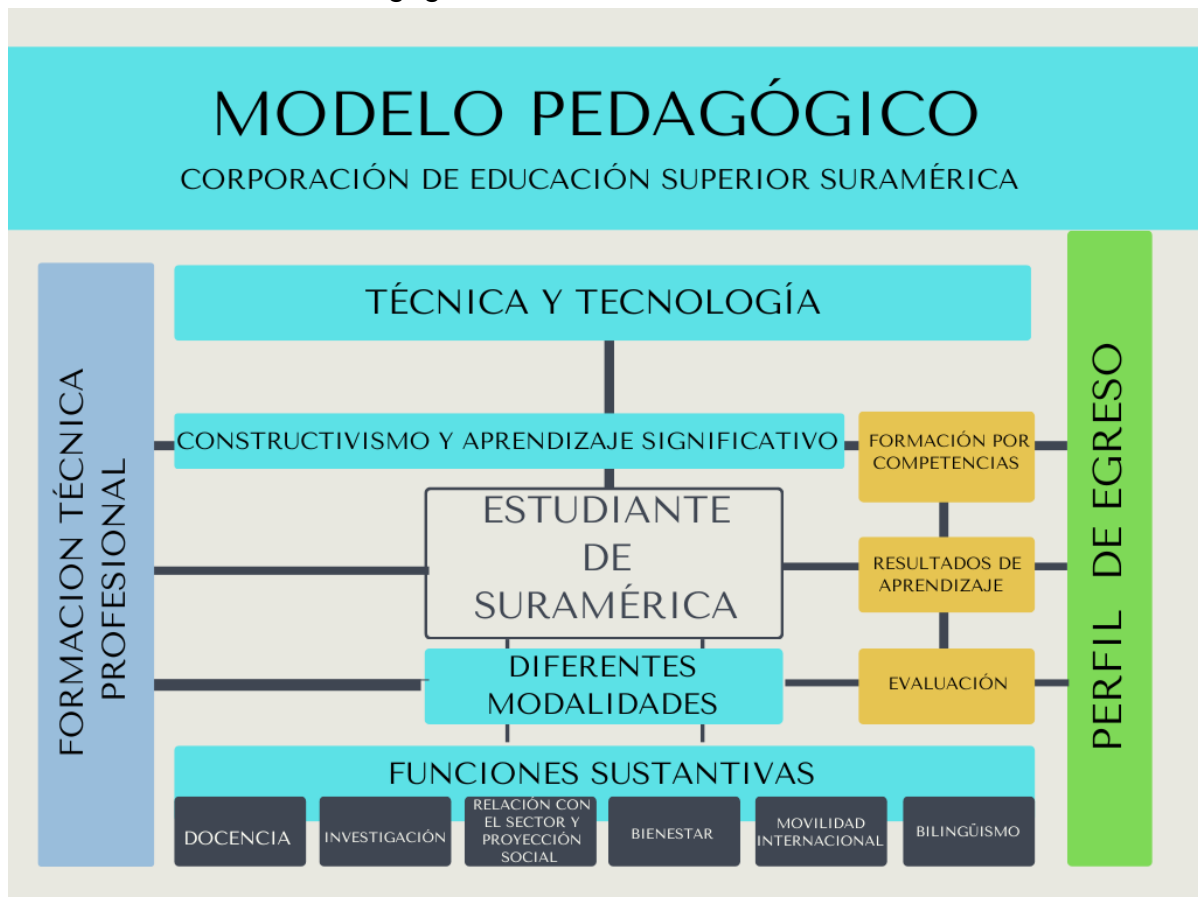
MODELO PEDAGÓGICO
CORPORACIÓN DE EDUCACIÓN SUPERIOR SURAMÉRICA

FORMACION TÉCNICA PROFESIONAL

TÉCNICA Y TECNOLOGÍA

CONSTRUCTIVISMO Y APRENDIZAJE SIGNIFICATIVO

FORMACIÓN POR COMPETENCIAS

ESTUDIANTE DE SURAMÉRICA

RESULTADOS DE APRENDIZAJE

DIFERENTES MODALIDADES

EVALUACIÓN

FUNCIONES SUSTANTIVAS

DOCENCIA

INVESTIGACIÓN

RELACIÓN CON EL SECTOR Y PROYECCIÓN SOCIAL

BIENESTAR

MOVILIDAD INTERNACIONAL

BILINGÜISMO

PERFIL DE EGRESO